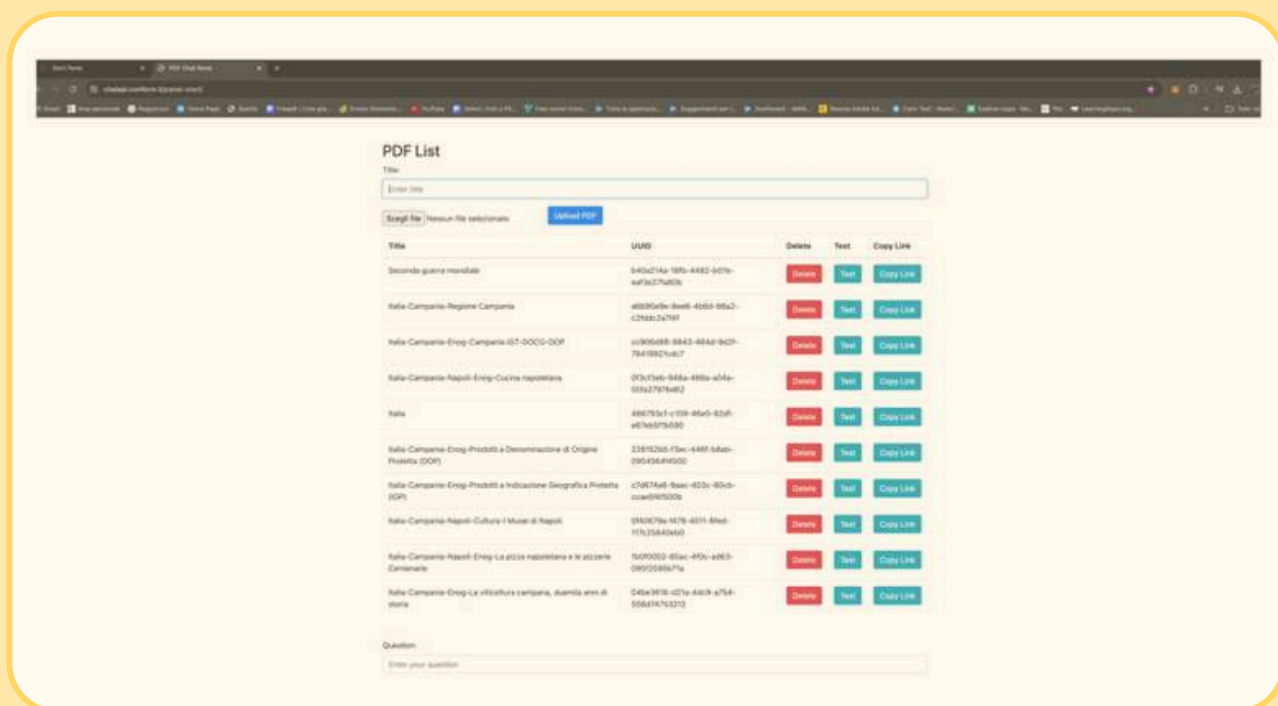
PDF List

Title:

Enter title

Scegli file Nessun file selezionato

Upload PDF

| Title | UUID | Delete | Text | Copy Link |
|---|---|---|---|---|
| Seconda guerra mondiale | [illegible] | Delete | Text | Copy Link |
| Italia-Campania-Regione Campania | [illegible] | Delete | Text | Copy Link |
| Italia-Campania-Enog-Campania-IGT-DOCG-DOP | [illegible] | Delete | Text | Copy Link |
| Italia-Campania-Napoli-Enog-Cucina napoletana | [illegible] | Delete | Text | Copy Link |
| Italia | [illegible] | Delete | Text | Copy Link |
| Italia-Campania-Enog-Prodotti a Denominazione di Origine Protetta (DOP) | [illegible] | Delete | Text | Copy Link |
| Italia-Campania-Enog-Prodotti a Indicazione Geografica Protetta (IGP) | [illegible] | Delete | Text | Copy Link |
| Italia-Campania-Napoli-Cultura-I Musei di Napoli | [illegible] | Delete | Text | Copy Link |
| Italia-Campania-Napoli-Enog-La pizza napoletana e le pizzerie Centenarie | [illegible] | Delete | Text | Copy Link |
| Italia-Campania-Enog-La viticultura campana, duemila anni di storia | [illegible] | Delete | Text | Copy Link |

Question:

Enter your question